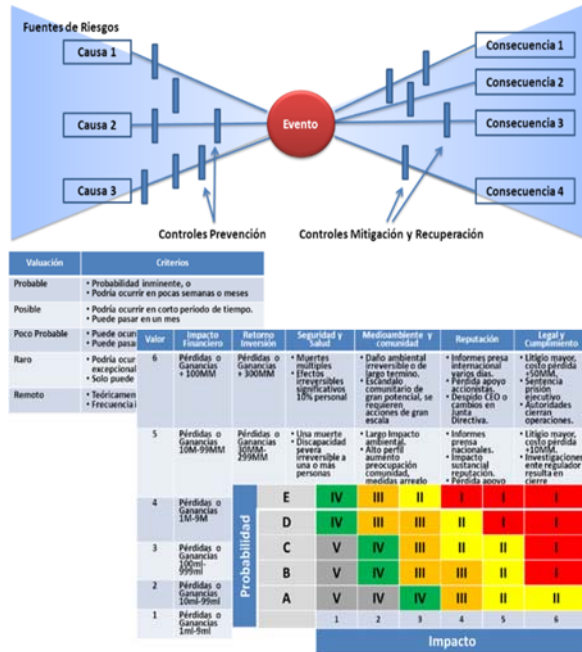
Fuentes de Riesgos

Causa 1

Causa 2

Causa 3

Evento

Consecuencia 1

Consecuencia 2

Consecuencia 3

Consecuencia 4

Controles Prevención

Controles Mitigación y Recuperación

| Valuación | Criterios |
|---|---|
| Probable | • Probabilidad inminente, o • Podría ocurrir en pocas semanas o meses |
| Posible | • Podría ocurrir en corto periodo de tiempo. • Puede pasar en un mes |
| Poco Probable | • Puede ocur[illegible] • Puede pasa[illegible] |
| Raro | • Podría ocur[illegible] excepcional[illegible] • Solo puede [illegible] |
| Remoto | • Teóricamen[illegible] • Frecuencia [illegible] |

| Valor | Impacto Financiero | Retorno Inversión | Seguridad y Salud | Medioambiente y comunidad | Reputación | Legal y Cumplimiento |
|---|---|---|---|---|---|---|
| 6 | Pérdidas o Ganancias + 100MM | Pérdidas o Ganancias + 300MM | • Muertes múltiples • Efectos irreversibles significativos 10% personal | • Daño ambiental irreversible o de largo termino. • Escándalo comunitario de gran potencial, se requieren acciones de gran escala | • Informes presa internacional varios días. • Pérdida apoyo accionistas. • Despido CEO o cambios en Junta Directiva. | • Litigio mayor, costo pérdida +50MM. • Sentencia prisión ejecutivo • Autoridades cierran operaciones. |
| 5 | Pérdidas o Ganancias 10M-99MM | Pérdidas o Ganancias 30MM-290MM | • Una muerte • Discapacidad severa irreversible a una o más personas | • Largo Impacto ambiental. • Alto perfil aumento preocupación comunidad, medidas arreglo | • Informes prensa nacionales. • Impacto sustancial reputación. • Pérdida apoyo | • Litigio mayor, costo pérdida +10MM. • Investigaciones ente regulador resulta en cierre |
| 4 | Pérdidas o Ganancias 1M-9M | | | | | |
| 3 | Pérdidas o Ganancias 100ml-999ml | | | | | |
| 2 | Pérdidas o Ganancias 10ml-99ml | | | | | |
| 1 | Pérdidas o Ganancias 1ml-9ml | | | | | |

Probabilidad

| | | | | | | |
|---|---|---|---|---|---|---|
| E | IV | III | II | I | I | I |
| D | IV | III | III | II | I | I |
| C | V | IV | III | II | II | I |
| B | V | IV | III | III | II | I |
| A | V | IV | IV | III | II | II |
| | 1 | 2 | 3 | 4 | 5 | 6 |

Impacto